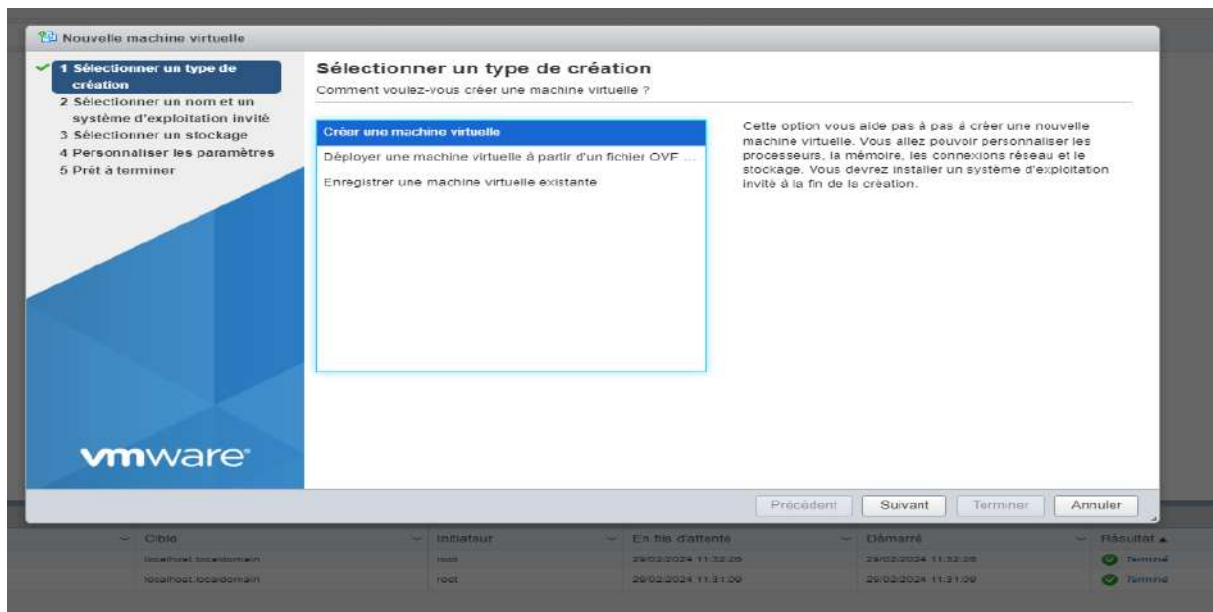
Nouvelle machine virtuelle

1 Sélectionner un type de création
2 Sélectionner un nom et un système d'exploitation invité
3 Sélectionner un stockage
4 Personnaliser les paramètres
5 Prêt à terminer

vmware

Sélectionner un type de création
Comment voulez-vous créer une machine virtuelle ?

Créer une machine virtuelle
Déployer une machine virtuelle à partir d'un fichier OVF ...
Enregistrer une machine virtuelle existante

Cette option vous aide pas à pas à créer une nouvelle machine virtuelle. Vous allez pouvoir personnaliser les processeurs, la mémoire, les connexions réseau et le stockage. Vous devrez installer un système d'exploitation invité à la fin de la création.

Précédent Suivant Terminer Annuler

| Cible | Initiateur | En file d'attente | Démarré | Résultat |
|---|---|---|---|---|
| localhost.localdomain | root | 29/02/2024 11:32:26 | 29/02/2024 11:32:26 | Terminé |
| localhost.localdomain | root | 29/02/2024 11:31:09 | 29/02/2024 11:31:09 | Terminé |